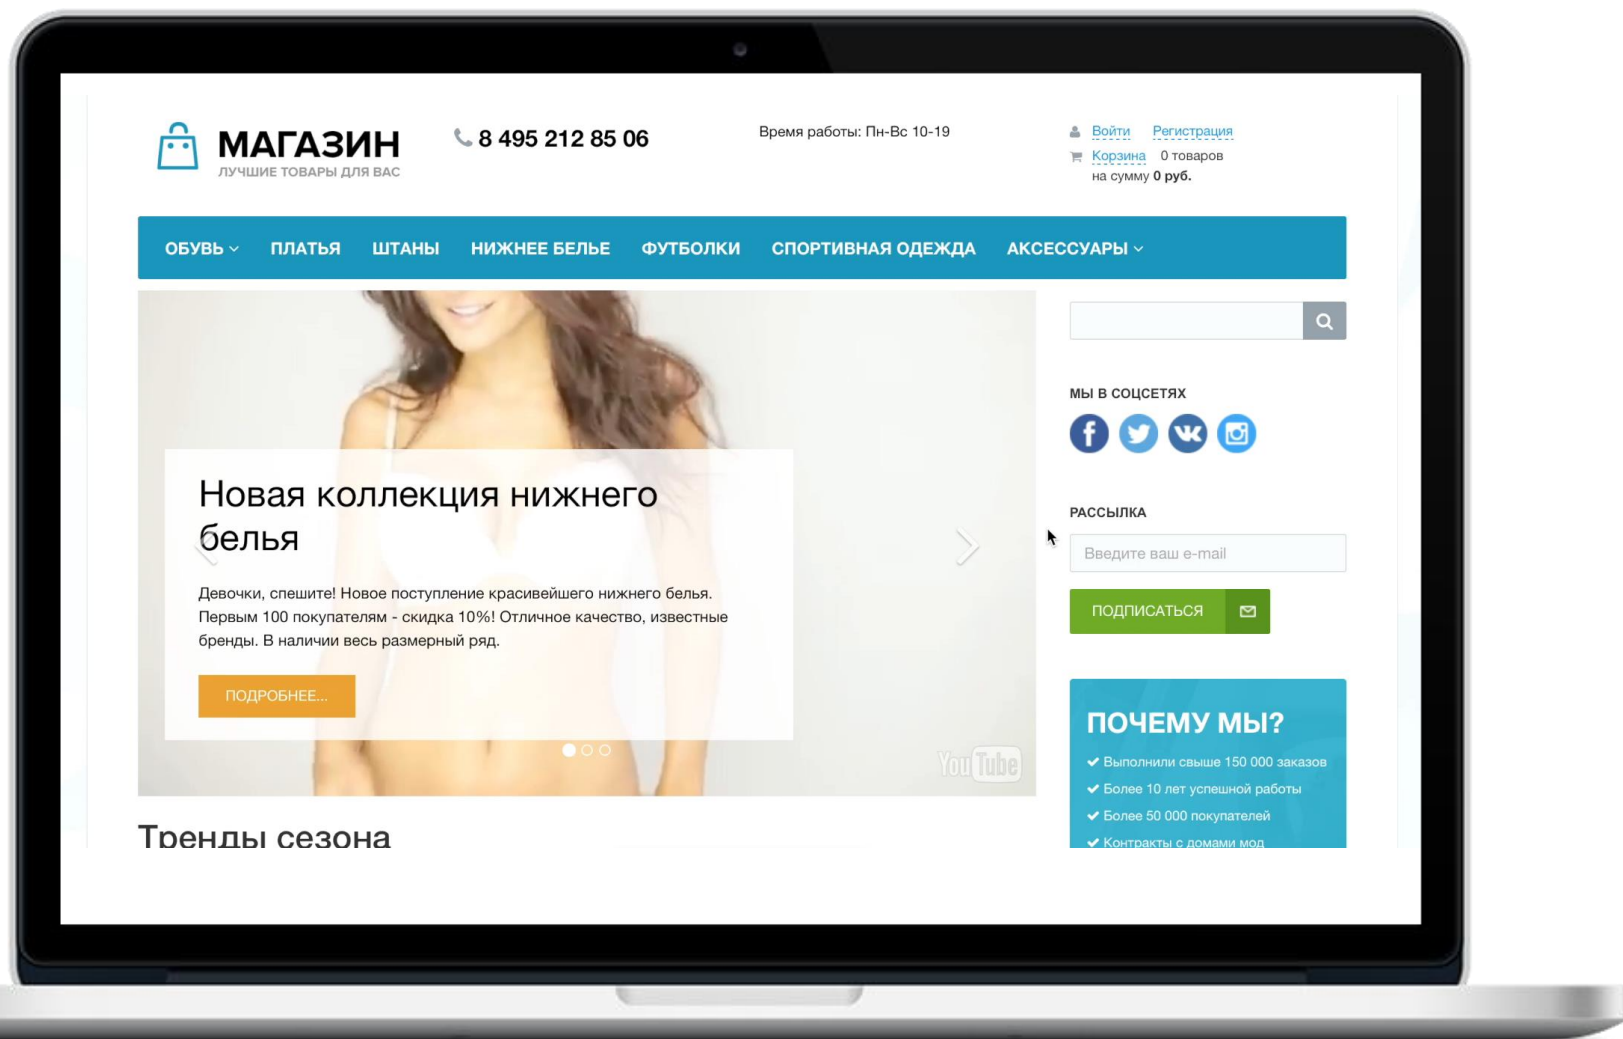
МАГАЗИН
ЛУЧШИЕ ТОВАРЫ ДЛЯ ВАС

8 495 212 85 06

Время работы: Пн-Вс 10-19

Войти Регистрация
Корзина 0 товаров
на сумму 0 руб.

ОБУВЬ ПЛАТЬЯ ШТАНЫ НИЖНЕЕ БЕЛЬЕ ФУТБОЛКИ СПОРТИВНАЯ ОДЕЖДА АКСЕССУАРЫ

Новая коллекция нижнего белья

Девочки, спешите! Новое поступление красивейшего нижнего белья. Первым 100 покупателям - скидка 10%! Отличное качество, известные бренды. В наличии весь размерный ряд.

ПОДРОБНЕЕ...

YouTube

Тренды сезона

МЫ В СОЦСЕТЯХ

РАССЫЛКА

Введите ваш e-mail

ПОДПИСАТЬСЯ

ПОЧЕМУ МЫ?
Выполнили свыше 150 000 заказов
Более 10 лет успешной работы
Более 50 000 покупателей
Контракты с домами мод